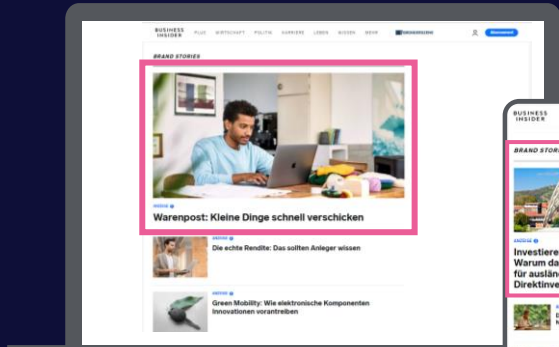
BUSINESS INSIDER PLUS WIRTSCHAFT POLITIK KARRIERE LEBEN WISSEN MEHR

BRAND STORIES

ANZEIGE

Warenpost: Kleine Dinge schnell verschicken

ANZEIGE

Die echte Rendite: Das sollten Anleger wissen

ANZEIGE

Green Mobility: Wie elektronische Komponenten Innovationen vorantreiben

BUSINESS INSIDER

BRAND STOR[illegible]

ANZEIGE

Investiere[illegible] Warum da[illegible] für ausländ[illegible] Direktinve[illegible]